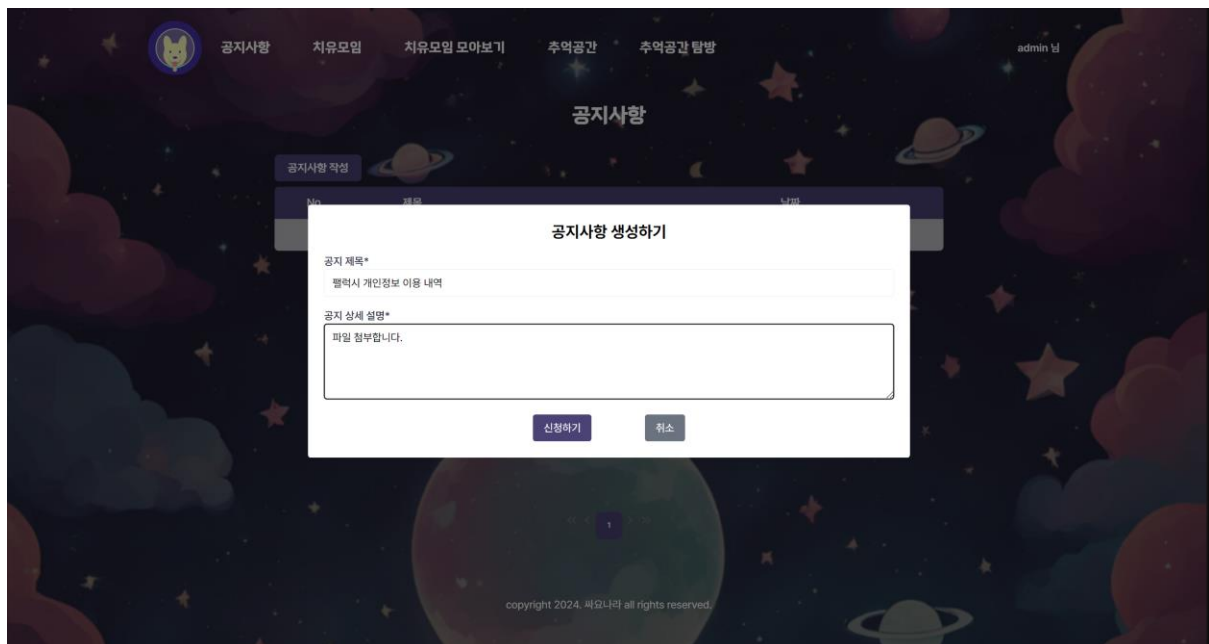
공지사항 치유모임 치유모임 모아보기 추억공간 추억공간 탐방 admin 님

공지사항

공지사항 작성

No 제목 날짜

공지사항 생성하기

공지 제목*

펠럭시 개인정보 이용 내역

공지 상세 설명*

파일 첨부합니다.

신청하기 취소

1

copyright 2024. 싸요나라 all rights reserved.